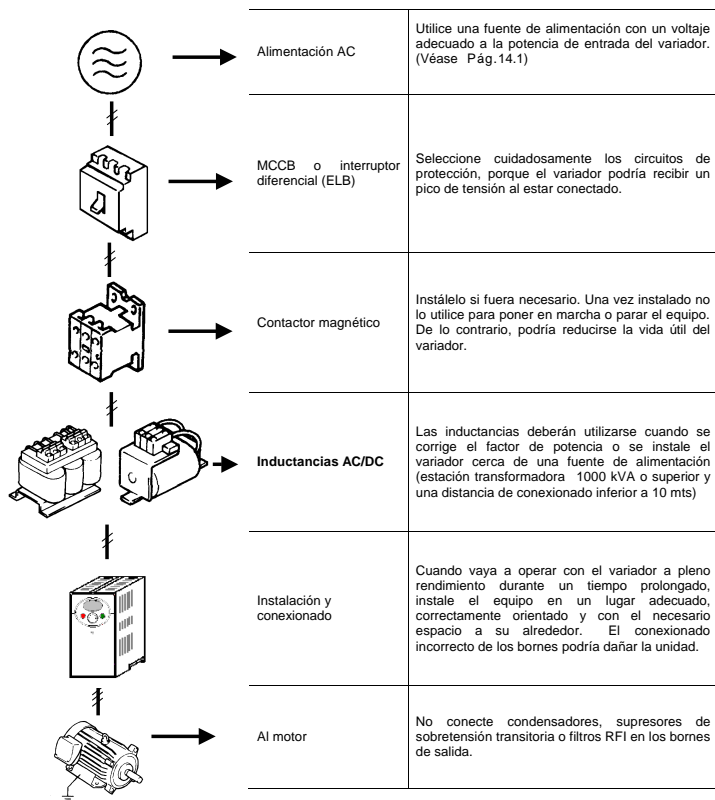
| | |
|---|---|
| Alimentación AC | Utilice una fuente de alimentación con un voltaje adecuado a la potencia de entrada del variador. (Véase Pág.14.1) |
| MCCB o interruptor diferencial (ELB) | Seleccione cuidadosamente los circuitos de protección, porque el variador podría recibir un pico de tensión al estar conectado. |
| Contactor magnético | Instálelo si fuera necesario. Una vez instalado no lo utilice para poner en marcha o parar el equipo. De lo contrario, podría reducirse la vida útil del variador. |
| **Inductancias AC/DC** | Las inductancias deberán utilizarse cuando se corrige el factor de potencia o se instale el variador cerca de una fuente de alimentación (estación transformadora 1000 kVA o superior y una distancia de conexionado inferior a 10 mts) |
| Instalación y conexionado | Cuando vaya a operar con el variador a pleno rendimiento durante un tiempo prolongado, instale el equipo en un lugar adecuado, correctamente orientado y con el necesario espacio a su alrededor. El conexionado incorrecto de los bornes podría dañar la unidad. |
| Al motor | No conecte condensadores, supresores de sobretensión transitoria o filtros RFI en los bornes de salida. |